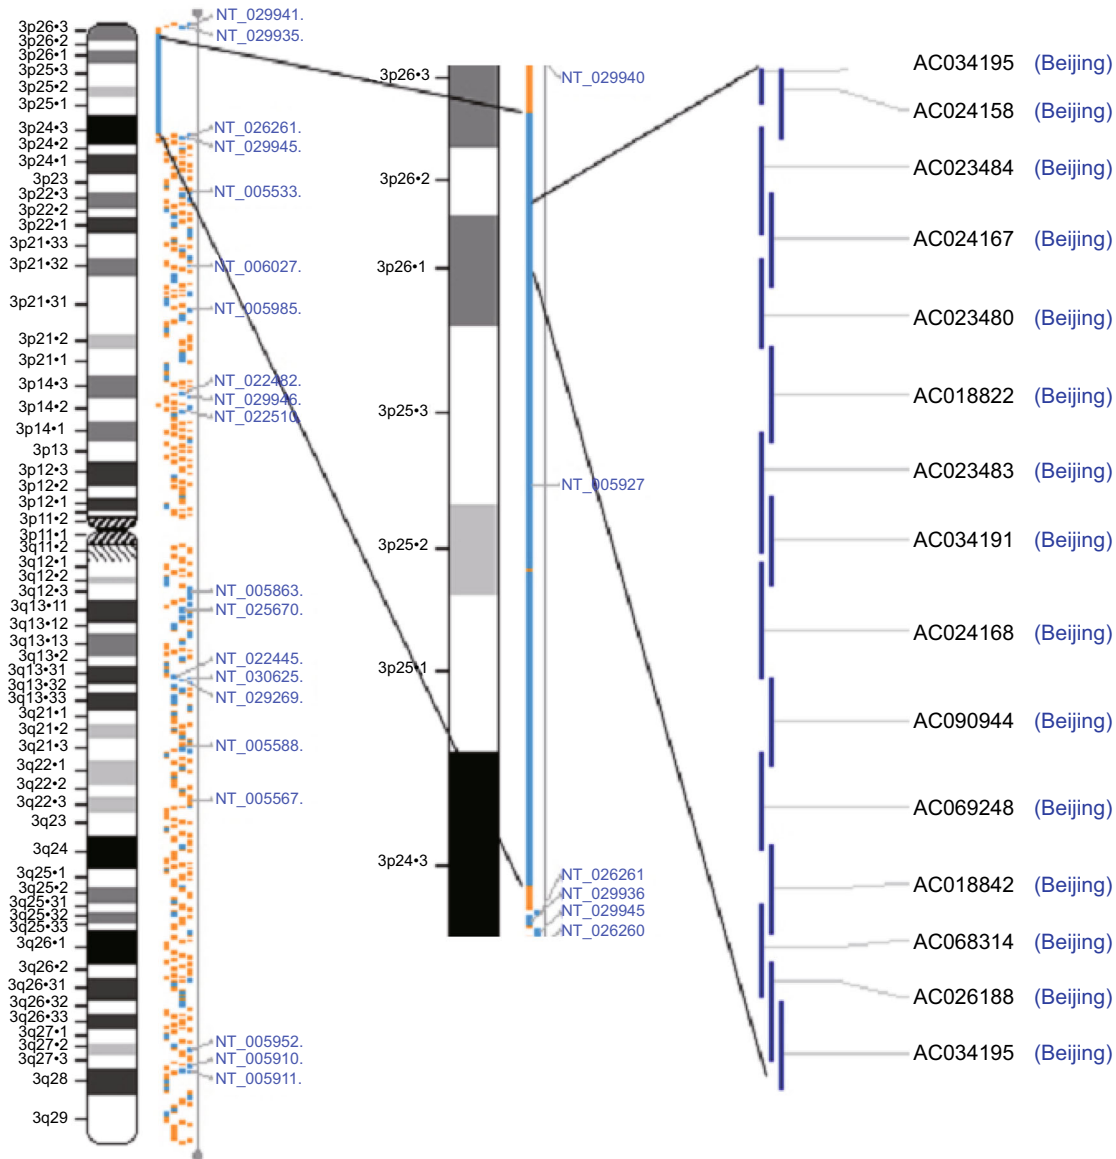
3p26•3
3p26•2
3p26•1
3p25•3
3p25•2
3p25•1
3p24•3
3p24•2
3p24•1
3p23
3p22•3
3p22•2
3p22•1
3p21•33
3p21•32
3p21•31
3p21•2
3p21•1
3p14•3
3p14•2
3p14•1
3p13
3p12•3
3p12•2
3p12•1
3p11•2
3p11•1
3q11•2
3q12•1
3q12•2
3q12•3
3q13•11
3q13•12
3q13•13
3q13•2
3q13•31
3q13•32
3q13•33
3q21•1
3q21•2
3q21•3
3q22•1
3q22•2
3q22•3
3q23
3q24
3q25•1
3q25•2
3q25•31
3q25•32
3q25•33
3q26•1
3q26•2
3q26•31
3q26•32
3q26•33
3q27•1
3q27•2
3q27•3
3q28
3q29

NT_029941.
NT_029935.
NT_026261.
NT_029945.
NT_005533.
NT_006027.
NT_005985.
NT_022482.
NT_029946.
NT_022510.
NT_005863.
NT_025670.
NT_022445.
NT_030625.
NT_029269.
NT_005588.
NT_005567.
NT_005952.
NT_005910.
NT_005911.

3p26•3
3p26•2
3p26•1
3p25•3
3p25•2
3p25•1
3p24•3

NT_029940
NT_005927
NT_026261
NT_029936
NT_029945
NT_026260

AC034195 (Beijing)
AC024158 (Beijing)
AC023484 (Beijing)
AC024167 (Beijing)
AC023480 (Beijing)
AC018822 (Beijing)
AC023483 (Beijing)
AC034191 (Beijing)
AC024168 (Beijing)
AC090944 (Beijing)
AC069248 (Beijing)
AC018842 (Beijing)
AC068314 (Beijing)
AC026188 (Beijing)
AC034195 (Beijing)